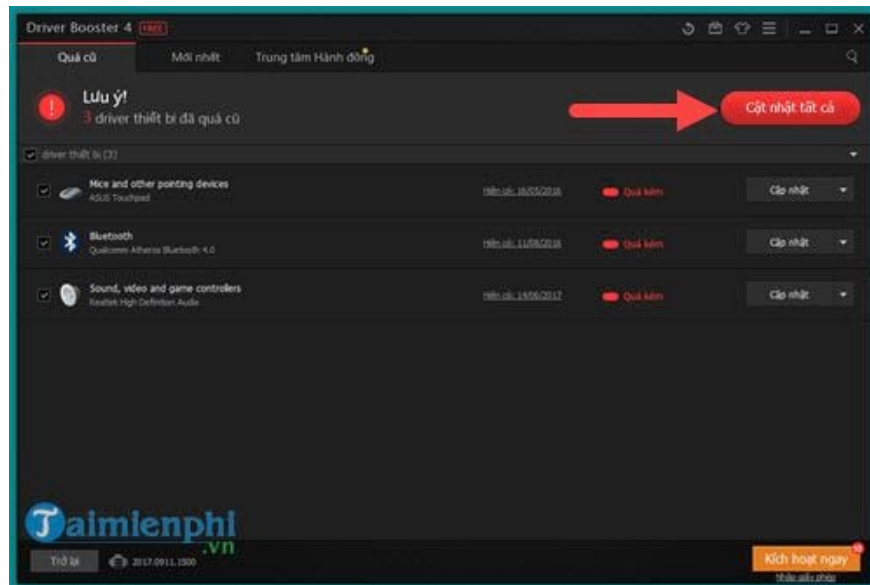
Driver Booster 4 FREE

Quá cũ Mới nhất Trung tâm Hành động

Lưu ý!
3 driver thiết bị đã quá cũ

Cật nhật tất cả

driver thiết bị (3)

Mice and other pointing devices
ASUS Touchpad
Hiện tại: 16/05/2016
Quá kém
Cập nhật

Bluetooth
Qualcomm Atheros Bluetooth 4.0
Hiện tại: 11/08/2016
Quá kém
Cập nhật

Sound, video and game controllers
Realtek High Definition Audio
Hiện tại: 14/06/2017
Quá kém
Cập nhật

Taimienphi.vn

Trở lại 2017.0911.1500

Kích hoạt ngay
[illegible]